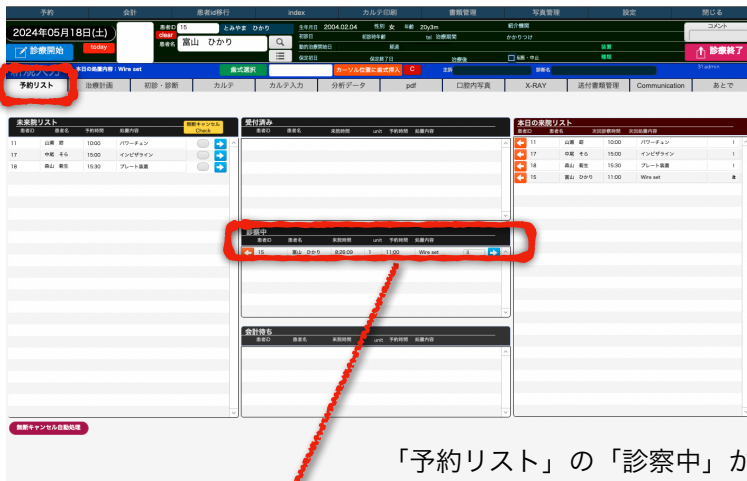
予約 会計 患者ID移行 index カルテ印刷 書類管理 写真管理 設定 閉じる

2024年05月18日(土)

診療開始 today

患者ID 15 とみやま ひかり
clear
患者名 富山 ひかり

生年月日 2004.02.04 性別 女 年齢 20y3m 紹介機関 コメント
初診日 初診時年齢 tel 治療期間 かかりつけ
動的治療開始日 経過 装置
保定開始 保定終了日 治療後 転医・中止 積極

診療終了

本日の処置内容：Wire set 装式選択 カーソル位置に装式挿入 C 主訴 診断名

予約リスト 治療計画 初診・診断 カルテ カルテ入力 分析データ pdf 口腔内写真 X-RAY 送付書類管理 Communication あとで

未来院リスト 診察キャンセル Check
患者ID 患者名 予約時間 処置内容

| 患者ID | 患者名 | 予約時間 | 処置内容 |
|---|---|---|---|
| 11 | 山高 節 | 10:00 | パワーチェン |
| 17 | 中尾 そら | 15:00 | インビザライン |
| 18 | 森山 菊生 | 15:30 | プレート装置 |

受付済み
患者ID 患者名 来院時間 unit 予約時間 処置内容

診察中
| 患者ID | 患者名 | 来院時間 | unit | 予約時間 | 処置内容 |
|---|---|---|---|---|---|
| 15 | 富山 ひかり | 8:29:09 | 1 | 11:00 | Wire set |

会計待ち
患者ID 患者名 来院時間 unit 予約時間 処置内容

本日の来院リスト
患者ID 患者名 次回診療時間 次回処置内容

| 患者ID | 患者名 | 次回診療時間 | 次回処置内容 | |
|---|---|---|---|---|
| 11 | 山高 節 | 10:00 | パワーチェン | i |
| 17 | 中尾 そら | 15:00 | インビザライン | i |
| 18 | 森山 菊生 | 15:30 | プレート装置 | i |
| 15 | 富山 ひかり | 11:00 | Wire set | a |

無断キャンセル自動処理

「予約リスト」の「診察中」か